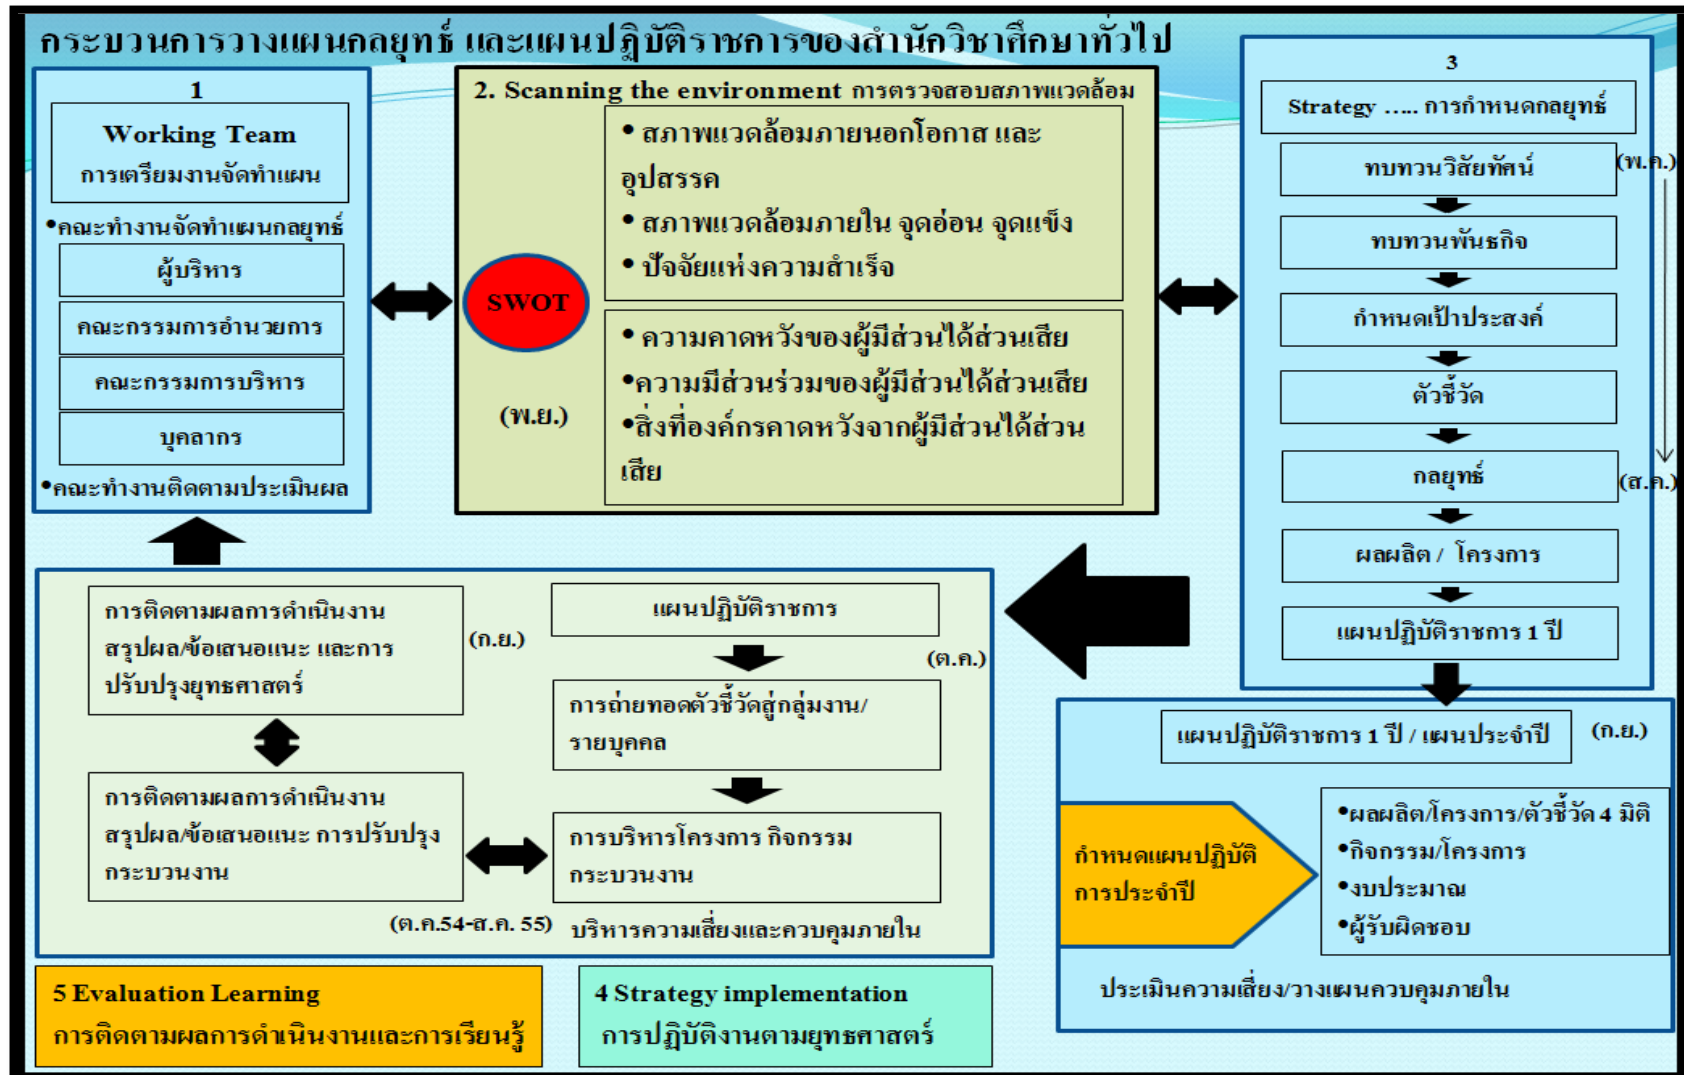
กระบวนการวางแผนกลยุทธ์ และแผนปฏิบัติราชการของสำนักวิชาศึกษาทั่วไป

1

Working Team
การเตรียมงานจัดทำแผน

•คณะทำงานจัดทำแผนกลยุทธ์

ผู้บริหาร

คณะกรรมการอำนวยการ

คณะกรรมการบริหาร

บุคลากร

•คณะทำงานติดตามประเมินผล

2. Scanning the environment การตรวจสอบสภาพแวดล้อม

SWOT

(พ.ย.)

• สภาพแวดล้อมภายนอกโอกาส และอุปสรรค
• สภาพแวดล้อมภายใน จุดอ่อน จุดแข็ง
• ปัจจัยแห่งความสำเร็จ

• ความคาดหวังของผู้มีส่วนได้ส่วนเสีย
•ความมีส่วนร่วมของผู้มีส่วนได้ส่วนเสีย
•สิ่งที่องค์กรคาดหวังจากผู้มีส่วนได้ส่วนเสีย

3

Strategy ….. การกำหนดกลยุทธ์

ทบทวนวิสัยทัศน์

(พ.ค.)

ทบทวนพันธกิจ

กำหนดเป้าประสงค์

ตัวชี้วัด

กลยุทธ์

(ส.ค.)

ผลผลิต / โครงการ

แผนปฏิบัติราชการ 1 ปี

การติดตามผลการดำเนินงาน สรุปผล/ข้อเสนอแนะ และการปรับปรุงยุทธศาสตร์

(ก.ย.)

แผนปฏิบัติราชการ

(ต.ค.)

การถ่ายทอดตัวชี้วัดสู่กลุ่มงาน/รายบุคคล

การติดตามผลการดำเนินงาน สรุปผล/ข้อเสนอแนะ การปรับปรุงกระบวนงาน

การบริหารโครงการ กิจกรรม กระบวนงาน

(ต.ค.54-ส.ค. 55)

บริหารความเสี่ยงและควบคุมภายใน

แผนปฏิบัติราชการ 1 ปี / แผนประจำปี

(ก.ย.)

กำหนดแผนปฏิบัติการประจำปี

•ผลผลิต/โครงการ/ตัวชี้วัด 4 มิติ
•กิจกรรม/โครงการ
•งบประมาณ
•ผู้รับผิดชอบ

ประเมินความเสี่ยง/วางแผนควบคุมภายใน

5 Evaluation Learning
การติดตามผลการดำเนินงานและการเรียนรู้

4 Strategy implementation
การปฏิบัติงานตามยุทธศาสตร์